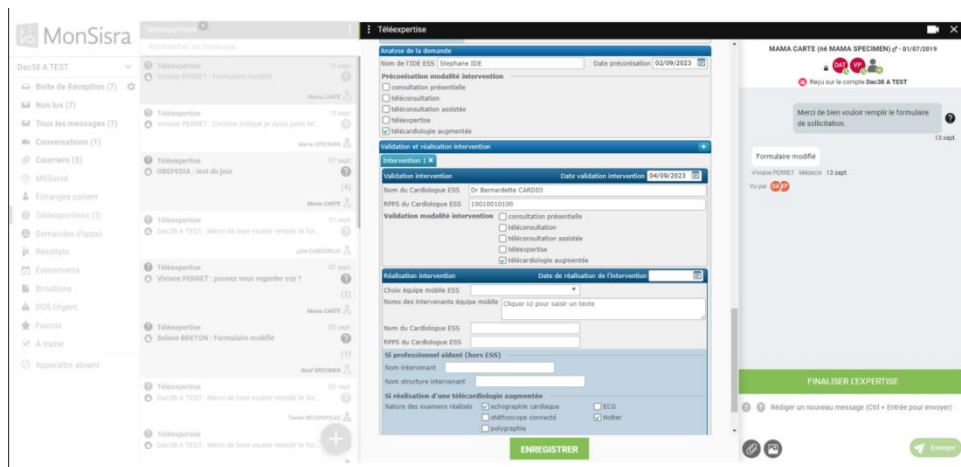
MonSisra

Dac38 A TEST

Boite de Réception (7)
Non lus (7)
Tous les messages (7)
Conversations (1)
Courriers (3)
MSSanté
Echanges patient
Téléexpertises (3)
Demandes d'appui
Résultats
Evènements
Brouillons
ADS Urgent
Favoris
A traiter
Apparaître absent

Téléexpertise
Rechercher un message

Téléexpertise 13 sept.
Viviane PERRET : Formulaire modifié
Mama CARTE

Téléexpertise 13 sept.
Viviane PERRET : Comme indiqué je vous joins let...
Marie SPECIMEN

Téléexpertise 07 sept.
OBEPEDIA : test du jour
(4)
Mama CARTE

Téléexpertise 07 sept.
Dac38 A TEST : Merci de bien vouloir remplir le for...
June CARDIOPLUS

Téléexpertise 07 sept.
Viviane PERRET : pouvez vous regarder svp ?
(2)
Mama CARTE

Téléexpertise 05 sept.
Solene BRETON : Formulaire modifié
(1)
Neuf SPECIMEN

Téléexpertise 05 sept.
Dac38 A TEST : Merci de bien vouloir remplir le for...
Tamie RECUPERAGE

Téléexpertise
Dac38 A TEST : Merci de bien vouloir remplir le for...

Téléexpertise

Analyse de la demande
Nom de l'IDE ESS Stephane IDE
Date préconisation 02/09/2023
Préconisation modalité intervention
consultation présentielle
téléconsultation
téléconsultation assistée
téléexpertise
télécardiologie augmentés

Validation et réalisation intervention
Intervention 1
Validation intervention
Date validation intervention 04/09/2023
Nom du Cardiologue ESS Dr Bernardette CARDIO
RPPS du Cardiologue ESS 10010010100
Validation modalité intervention
consultation présentielle
téléconsultation
téléconsultation assistée
téléexpertise
télécardiologie augmentée

Réalisation intervention
Date de réalisation de l'intervention
Choix équipe mobile ESS
Noms des intervenants équipe mobile Cliquer ici pour saisir un texte
Nom du Cardiologue ESS
RPPS du Cardiologue ESS
Si professionnel aidant (hors ESS)
Nom intervenant
Nom structure intervenant
Si réalisation d'une télécardiologie augmentée
Nature des examens réalisés
échographie cardiaque
ECG
stéthoscope connecté
Holter
polygraphie

ENREGISTRER

MAMA CARTE (né MAMA SPECIMEN) ♂ - 01/07/2019
Reçu sur le compte Dac38 A TEST

Merci de bien vouloir remplir le formulaire de sollicitation.
13 sept.

Formulaire modifié
Viviane PERRET Médecin 13 sept.
Vu par

FINALISER L'EXPERTISE

Rédiger un nouveau message (Ctrl + Entrée pour envoyer)

Envoyer